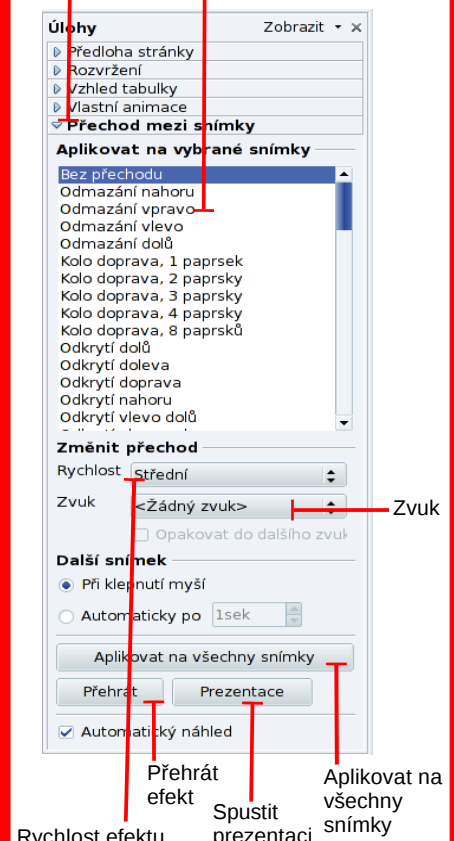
Úlohy Zobrazit ▾ ×

Předloha stránky
Rozvržení
Vzhled tabulky
Vlastní animace
Přechod mezi snímky

Aplikovat na vybrané snímky

Bez přechodu
Odmazání nahoru
Odmazání vpravo
Odmazání vlevo
Odmazání dolů
Kolo doprava, 1 paprsek
Kolo doprava, 2 paprsky
Kolo doprava, 3 paprsky
Kolo doprava, 4 paprsky
Kolo doprava, 8 paprsků
Odkrytí dolů
Odkrytí doleva
Odkrytí doprava
Odkrytí nahoru
Odkrytí vlevo dolů

Změnit přechod

Rychlost Střední

Zvuk <Žádný zvuk>

Zvuk

Opakovat do dalšího zvuk

Další snímek

Při klepnutí myší

Automaticky po 1sek

Aplikovat na všechny snímky

Přehrát Prezentace

Automatický náhled

Přehrát efekt

Spustit prezentaci

Aplikovat na všechny snímky

Rychlost efektu